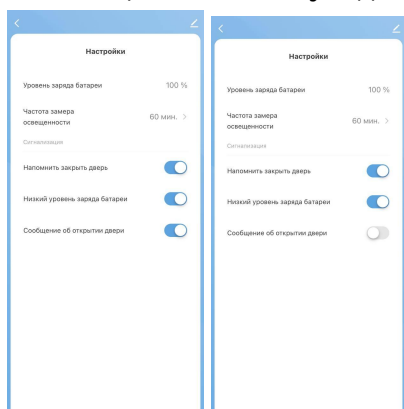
Настройки

Уровень заряда батареи 100 %

Частота замера освещенности 60 мин. >

Сигнализация

Напомнить закрыть дверь

Низкий уровень заряда батареи

Сообщение об открытии двери

Настройки

Уровень заряда батареи 100 %

Частота замера освещенности 60 мин. >

Сигнализация

Напомнить закрыть дверь

Низкий уровень заряда батареи

Сообщение об открытии двери